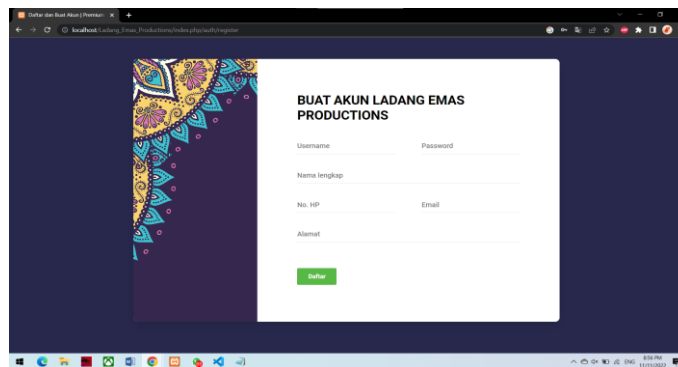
Daftar dan Buat Akun | Premium
localhost/Ladang_Emas_Productions/index.php/auth/register

BUAT AKUN LADANG EMAS PRODUCTIONS

Username

Password

Nama lengkap

No. HP

Email

Alamat

Daftar

ENG 8:34 PM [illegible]